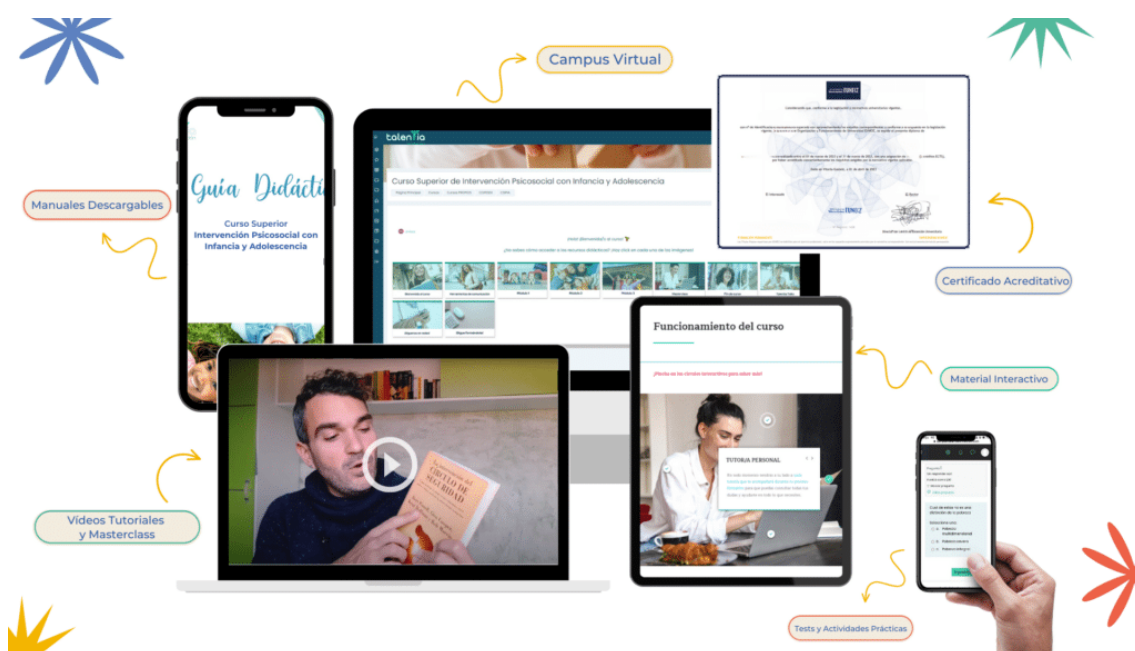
Campus Virtual

Manuales Descargables

Guía Didácti

Curso Superior Intervención Psicosocial con Infancia y Adolescencia

talentia

Curso Superior de Intervención Psicosocial con Infancia y Adolescencia

Certificado Acreditativo

Funcionamiento del curso

¡Pincha en los círculos intermitentes para saber más!

TUTORIA PERSONAL

Material Interactivo

CIRCULO DE SEGURIDAD

Vídeos Tutoriales y Masterclass

Tests y Actividades Prácticas